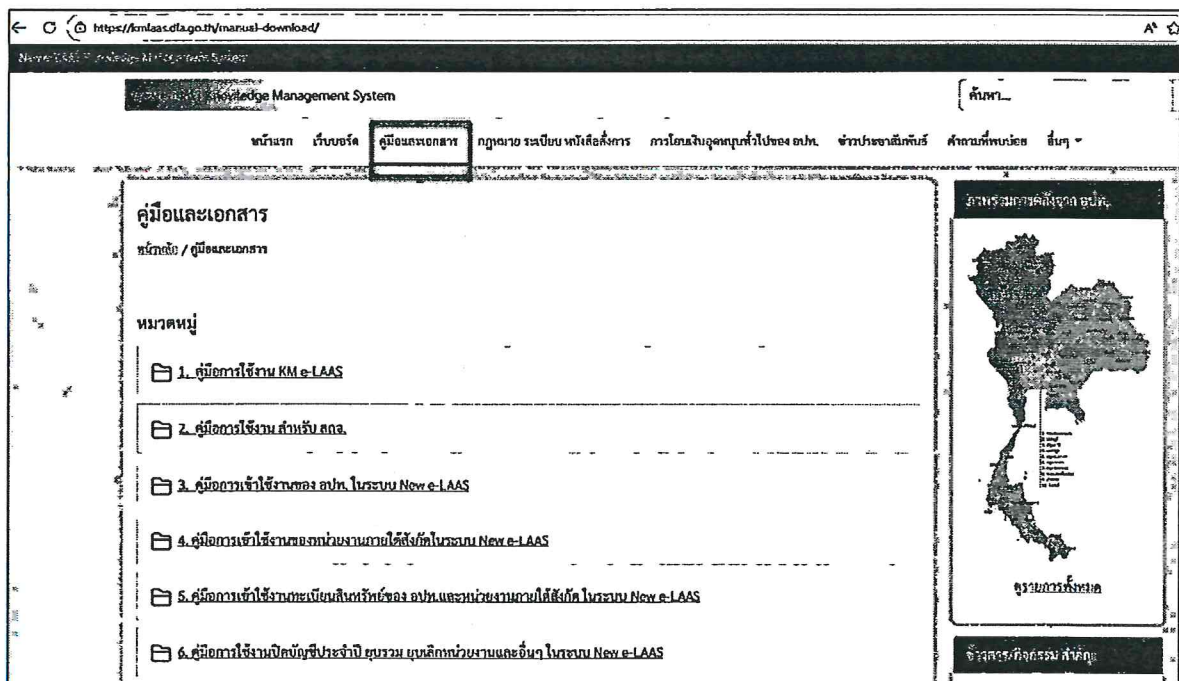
https://kmlaas.dla.go.th/manual-download/

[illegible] Knowledge Management System

ค้นหา...

หน้าแรก เว็บบอร์ด คู่มือและเอกสาร กฎหมาย ระเบียบ หนังสือสั่งการ การโอนเงินอุดหนุนทั่วไปของ อปท. ข่าวประชาสัมพันธ์ คำถามที่พบบ่อย อื่นๆ

คู่มือและเอกสาร

หน้าหลัก / คู่มือและเอกสาร

หมวดหมู่

1. คู่มือการใช้งาน KM e-LAAS

2. คู่มือการใช้งาน สำหรับ สถจ.

3. คู่มือการเข้าใช้งานของ อปท. ในระบบ New e-LAAS

4. คู่มือการเข้าใช้งานของหน่วยงานภายใต้สังกัดในระบบ New e-LAAS

5. คู่มือการเข้าใช้งานทะเบียนสินทรัพย์ของ อปท.และหน่วยงานภายใต้สังกัด ในระบบ New e-LAAS

6. คู่มือการใช้งานปิดบัญชีประจำปี ยุบรวม ยุบเลิกหน่วยงานและอื่นๆ ในระบบ New e-LAAS

ภาพกรรมการคลังฐาน อปท.

ดูรายการทั้งหมด

ข่าวสาร/กิจกรรม สำคัญ